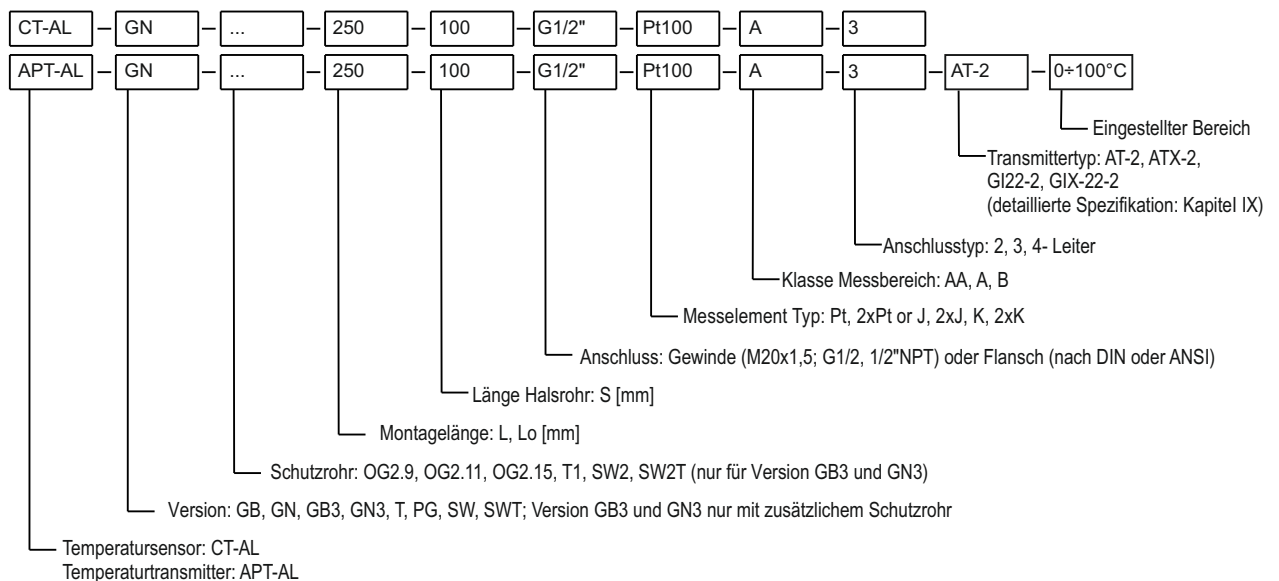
CT-AL – GN – ... – 250 – 100 – G1/2" – Pt100 – A – 3

APT-AL – GN – ... – 250 – 100 – G1/2" – Pt100 – A – 3 – AT-2 – 0÷100°C

Eingestellter Bereich

Transmittertyp: AT-2, ATX-2, GI22-2, GIX-22-2
(detaillierte Spezifikation: Kapitel IX)

Anschlusstyp: 2, 3, 4- Leiter

Klasse Messbereich: AA, A, B

Messelement Typ: Pt, 2xPt or J, 2xJ, K, 2xK

Anschluss: Gewinde (M20x1,5; G1/2, 1/2"NPT) oder Flansch (nach DIN oder ANSI)

Länge Halsrohr: S [mm]

Montagelänge: L, Lo [mm]

Schutzrohr: OG2.9, OG2.11, OG2.15, T1, SW2, SW2T (nur für Version GB3 und GN3)

Version: GB, GN, GB3, GN3, T, PG, SW, SWT; Version GB3 und GN3 nur mit zusätzlichem Schutzrohr

Temperatursensor: CT-AL
Temperaturtransmitter: APT-AL